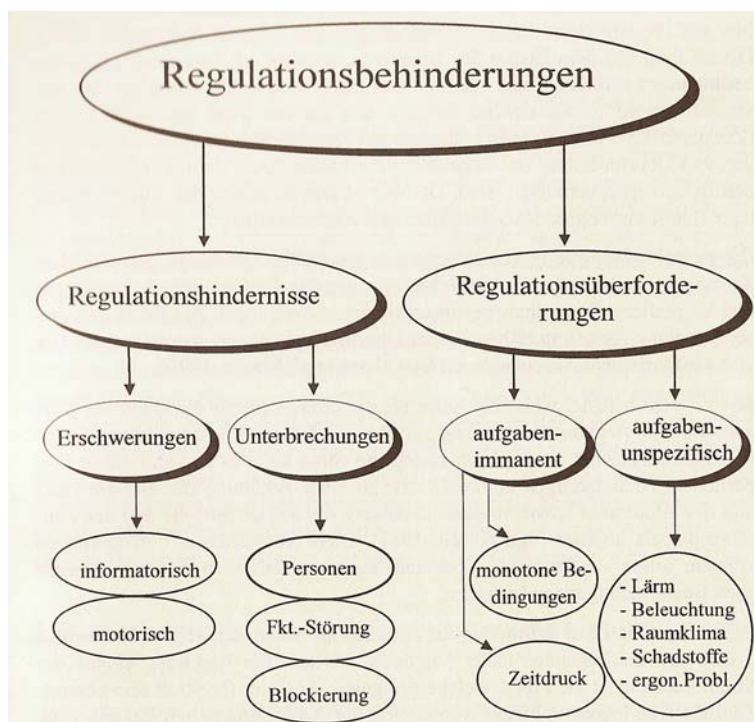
Regulationsbehinderungen

Regulationshindernisse

Regulationsüberforderungen

Erschwerungen

Unterbrechungen

aufgabenimmanent

aufgabenunspezifisch

informatorisch

motorisch

Personen

Fkt.-Störung

Blockierung

monotone Bedingungen

Zeitdruck

- Lärm
- Beleuchtung
- Raumklima
- Schadstoffe
- ergon.Probl.